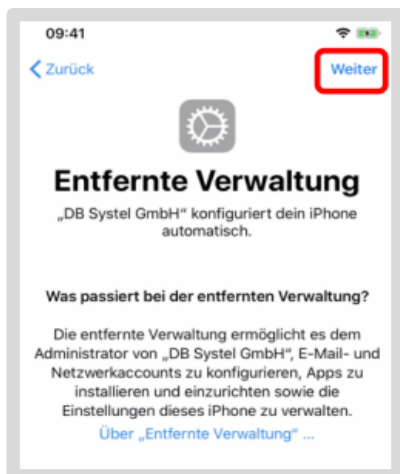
09:41

Zurück

Weiter

Entfernte Verwaltung

„DB Systel GmbH“ konfiguriert dein iPhone automatisch.

Was passiert bei der entfernten Verwaltung?

Die entfernte Verwaltung ermöglicht es dem Administrator von „DB Systel GmbH“, E-Mail- und Netzwerkaccounts zu konfigurieren, Apps zu installieren und einzurichten sowie die Einstellungen dieses iPhone zu verwalten.

Über „Entfernte Verwaltung“ ...